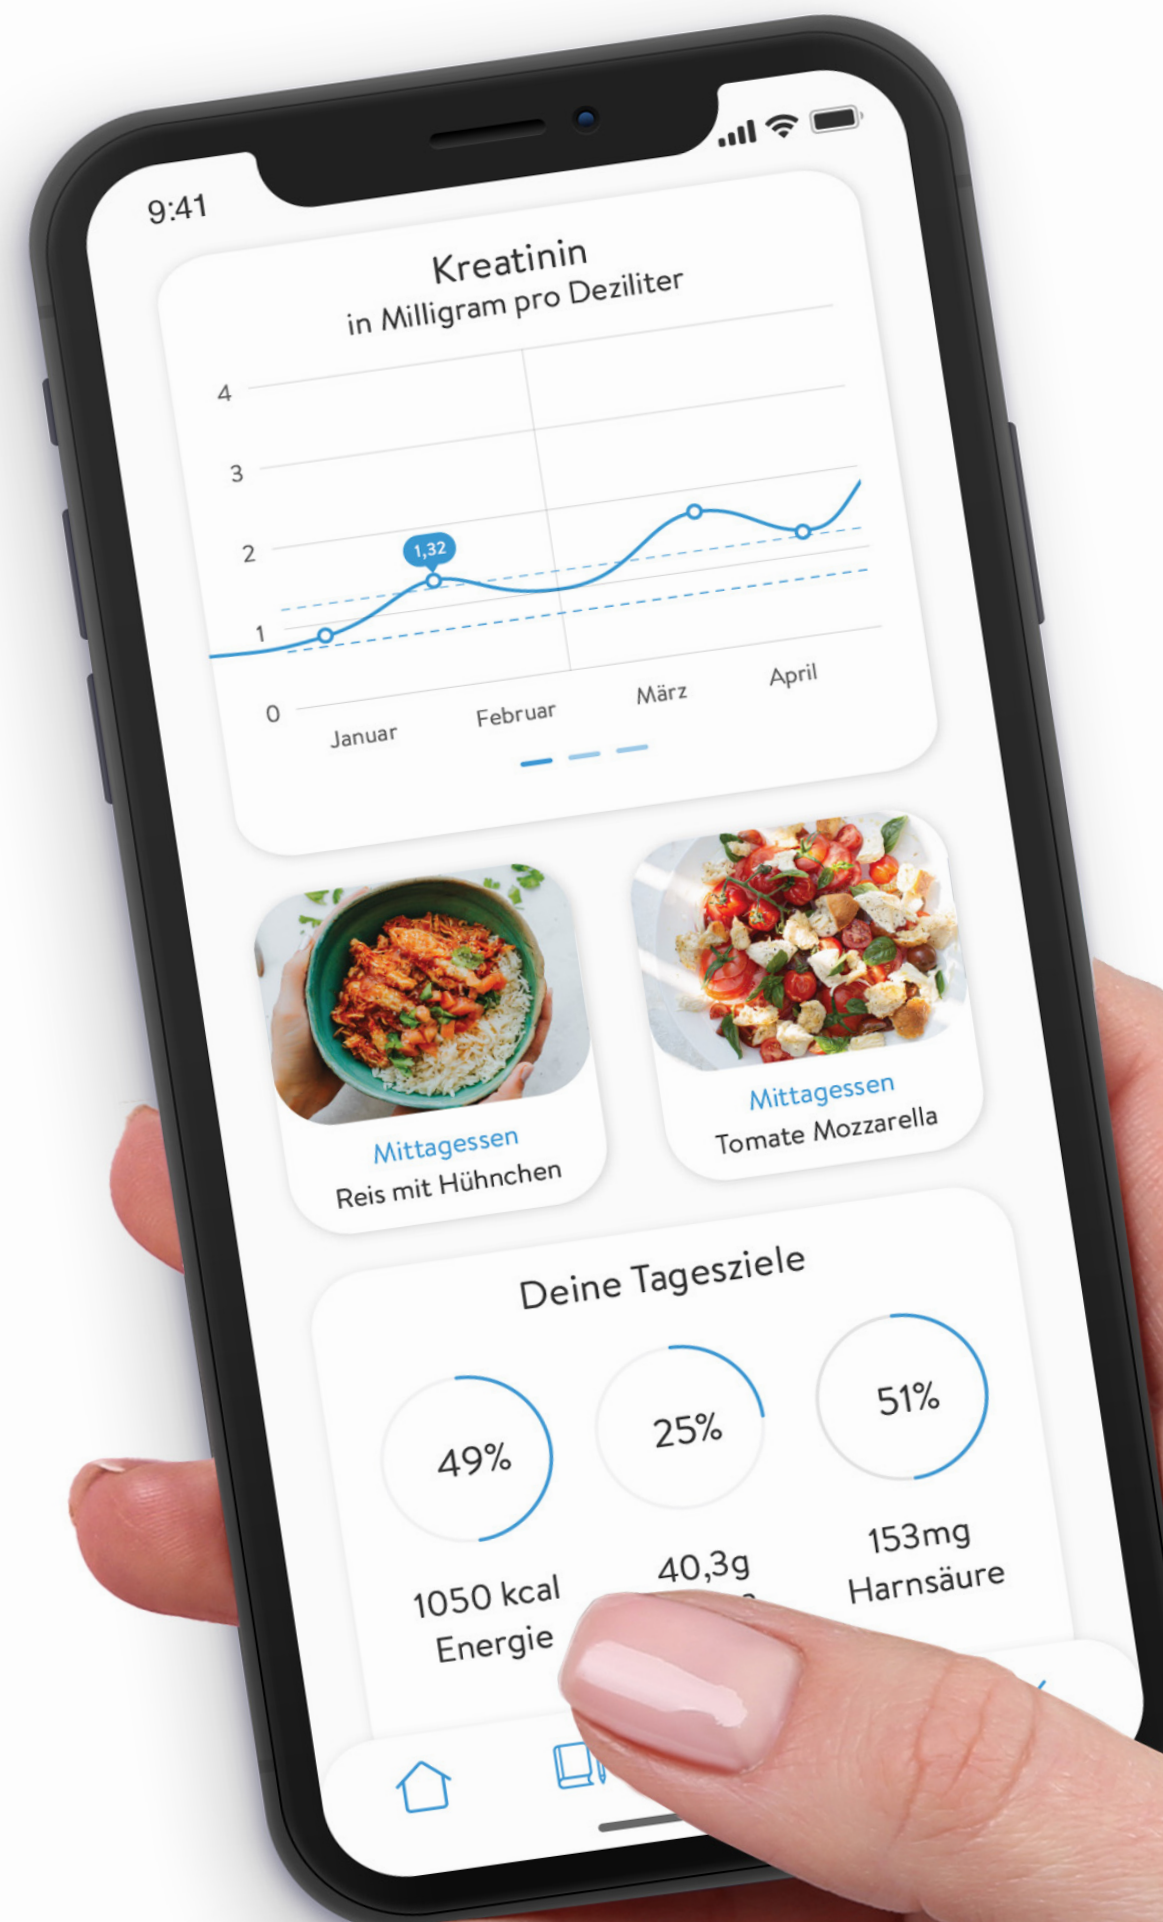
9:41

Kreatinin
in Milligram pro Deziliter

4
3
2
1
0

1,32

Januar
Februar
März
April

Mittagessen
Reis mit Hühnchen

Mittagessen
Tomate Mozzarella

Deine Tagesziele

49%
1050 kcal
Energie

25%
40,3g
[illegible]

51%
153mg
Harnsäure